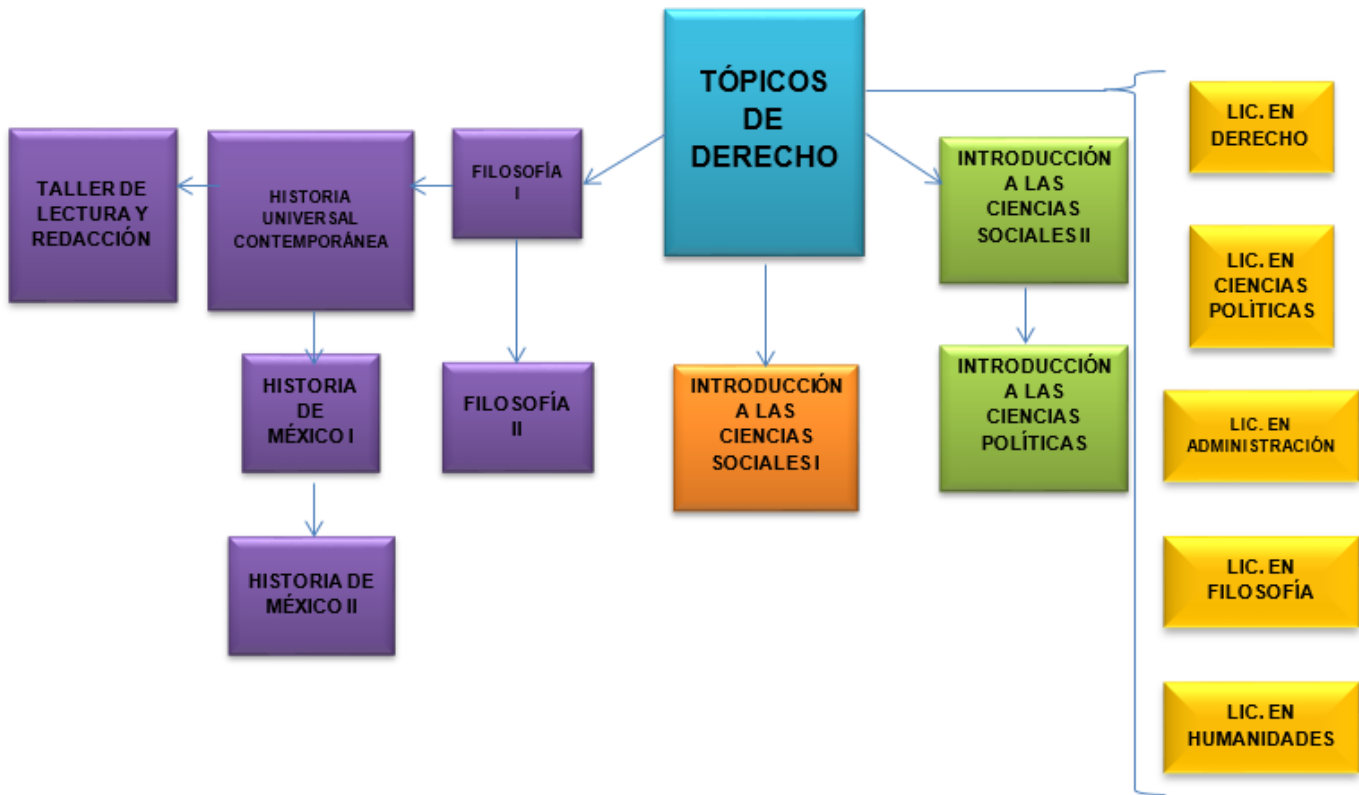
TÓPICOS DE DERECHO

TALLER DE LECTURA Y REDACCIÓN

HISTORIA UNIVERSAL CONTEMPORÁNEA

FILOSOFÍA I

INTRODUCCIÓN A LAS CIENCIAS SOCIALES II

LIC. EN DERECHO

LIC. EN CIENCIAS POLÍTICAS

LIC. EN ADMINISTRACIÓN

LIC. EN FILOSOFÍA

LIC. EN HUMANIDADES

HISTORIA DE MÉXICO I

FILOSOFÍA II

INTRODUCCIÓN A LAS CIENCIAS SOCIALES I

INTRODUCCIÓN A LAS CIENCIAS POLÍTICAS

HISTORIA DE MÉXICO II